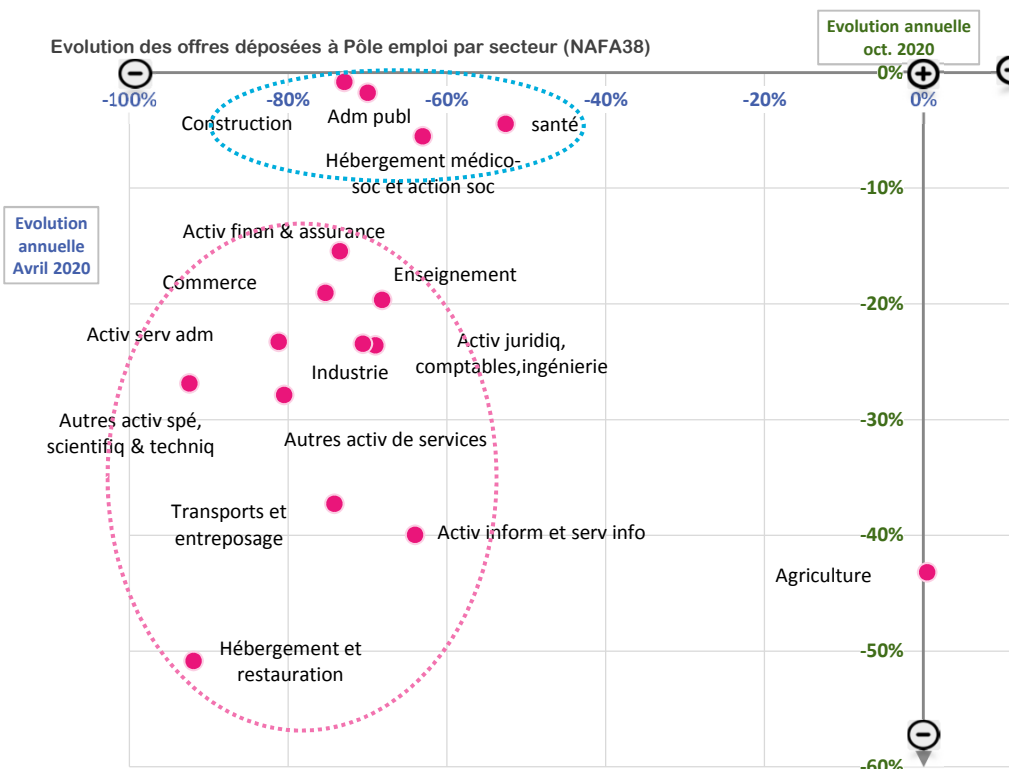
Evolution des offres déposées à Pôle emploi par secteur (NAFA38)

Evolution annuelle oct. 2020

-100% -80% -60% -40% -20% 0%

0% -10% -20% -30% -40% -50% -60%

Evolution annuelle Avril 2020

Construction
Adm publ
santé
Hébergement médico-soc et action soc
Activ finan & assurance
Commerce
Enseignement
Activ serv adm
Activ juridiq, comptables,ingénierie
Industrie
Autres activ spé, scientifiq & techniq
Autres activ de services
Transports et entreposage
Activ inform et serv info
Agriculture
Hébergement et restauration